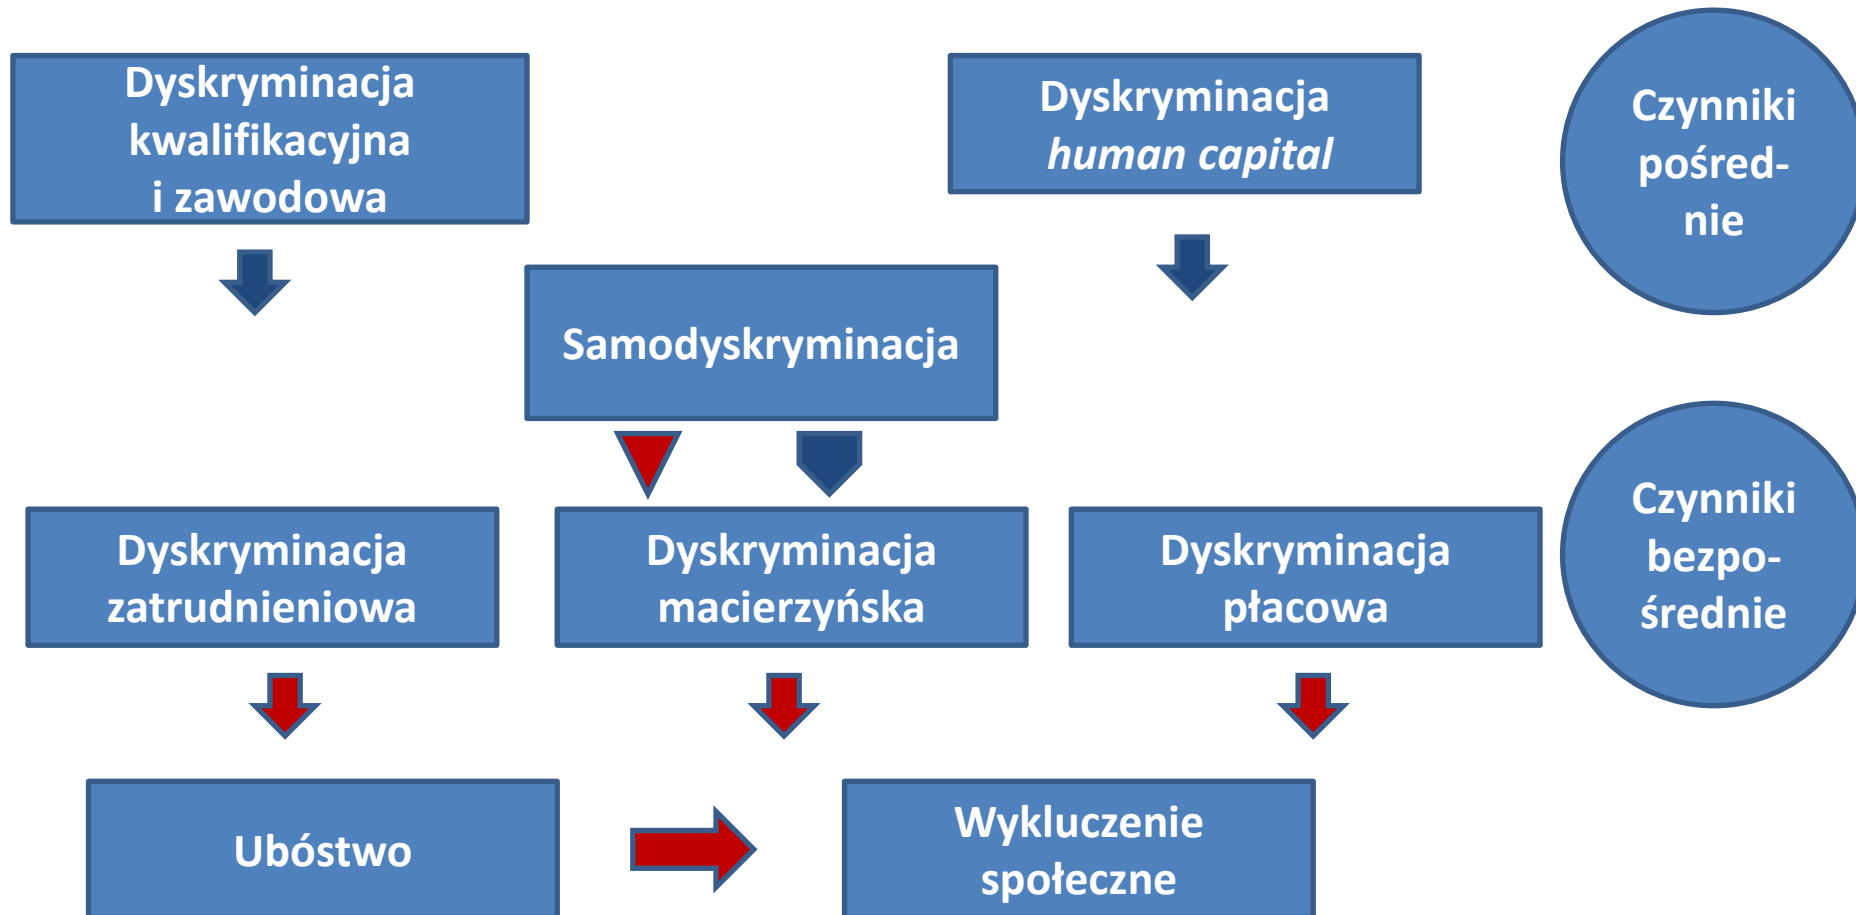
Dyskryminacja kwalifikacyjna i zawodowa

Dyskryminacja *human capital*

Czynniki pośred-nie

Samodyskryminacja

Dyskryminacja zatrudnieniowa

Dyskryminacja macierzyńska

Dyskryminacja płacowa

Czynniki bezpo-średnie

Ubóstwo

Wykluczenie społeczne